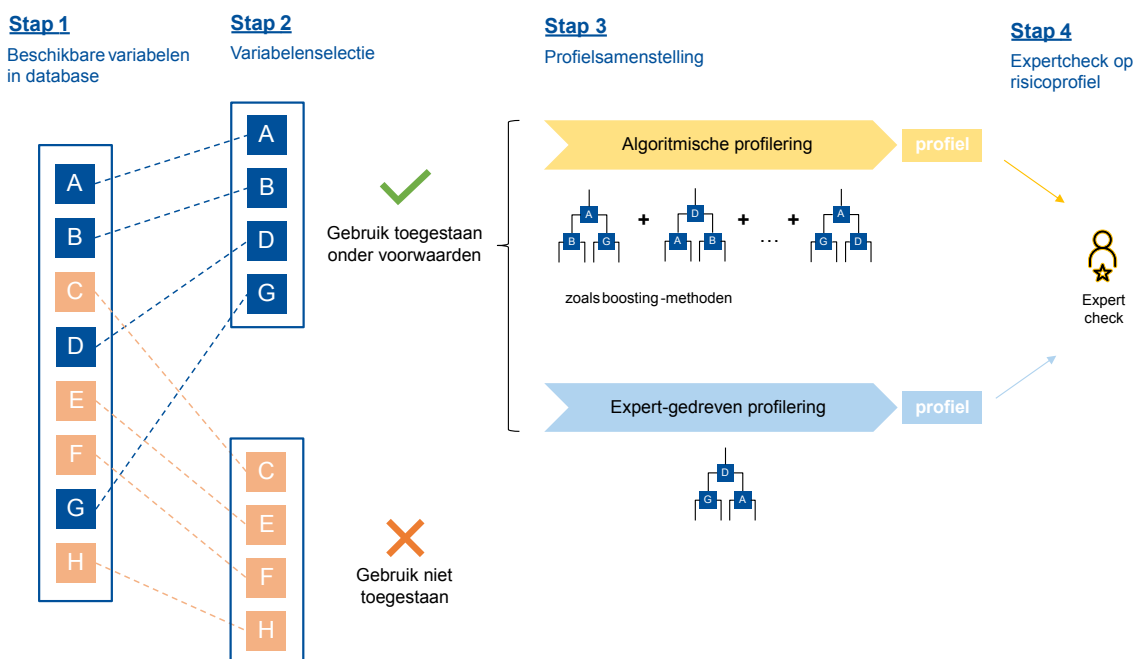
Stap 1
Beschikbare variabelen in database

Stap 2
Variabelenselectie

Stap 3
Profielsamenstelling

Stap 4
Expertcheck op risicoprofiel

A
B
C
D
E
F
G
H

A
B
D
G

Gebruik toegestaan onder voorwaarden

C
E
F
H

Gebruik niet toegestaan

Algoritmische profilering

profiel

A
B
G
+
D
A
B
+
…
+
A
G
D

zoals boosting-methoden

Expert-gedreven profilering

profiel

D
G
A

Expert check